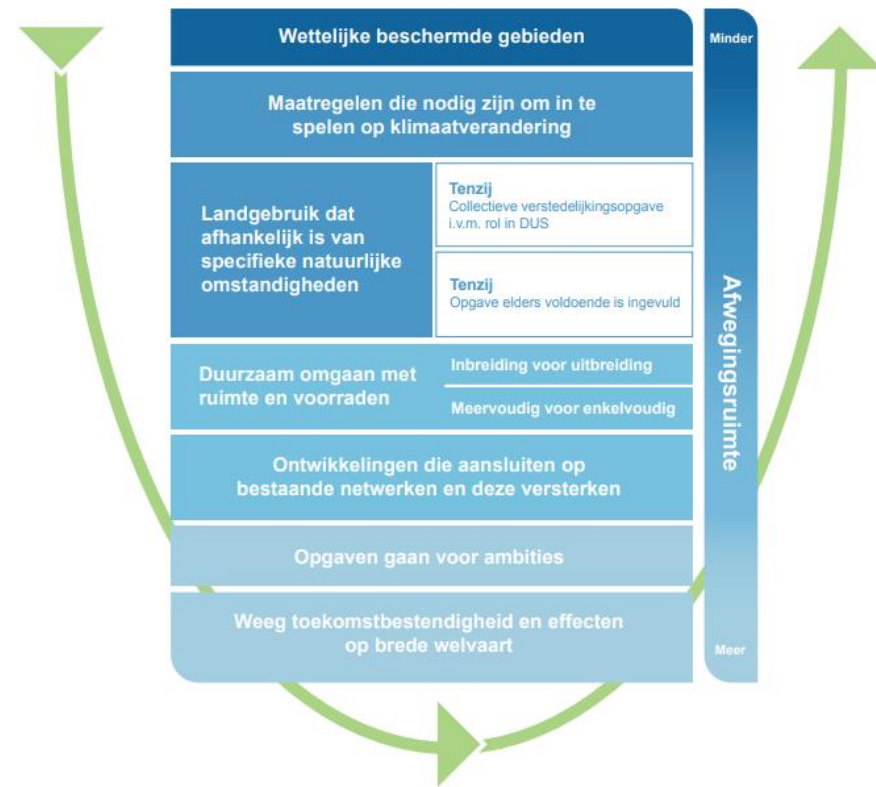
Wettelijke beschermde gebieden

Maatregelen die nodig zijn om in te spelen op klimaatverandering

Landgebruik dat afhankelijk is van specifieke natuurlijke omstandigheden

Tenzij
Collectieve verstedelijkingsopgave i.v.m. rol in DUS

Tenzij
Opgave elders voldoende is ingevuld

Duurzaam omgaan met ruimte en voorraden

Inbreiding voor uitbreiding

Meervoudig voor enkelvoudig

Ontwikkelingen die aansluiten op bestaande netwerken en deze versterken

Opgaven gaan voor ambities

Weeg toekomstbestendigheid en effecten op brede welvaart

Minder

Afwegingsruimte

Meer